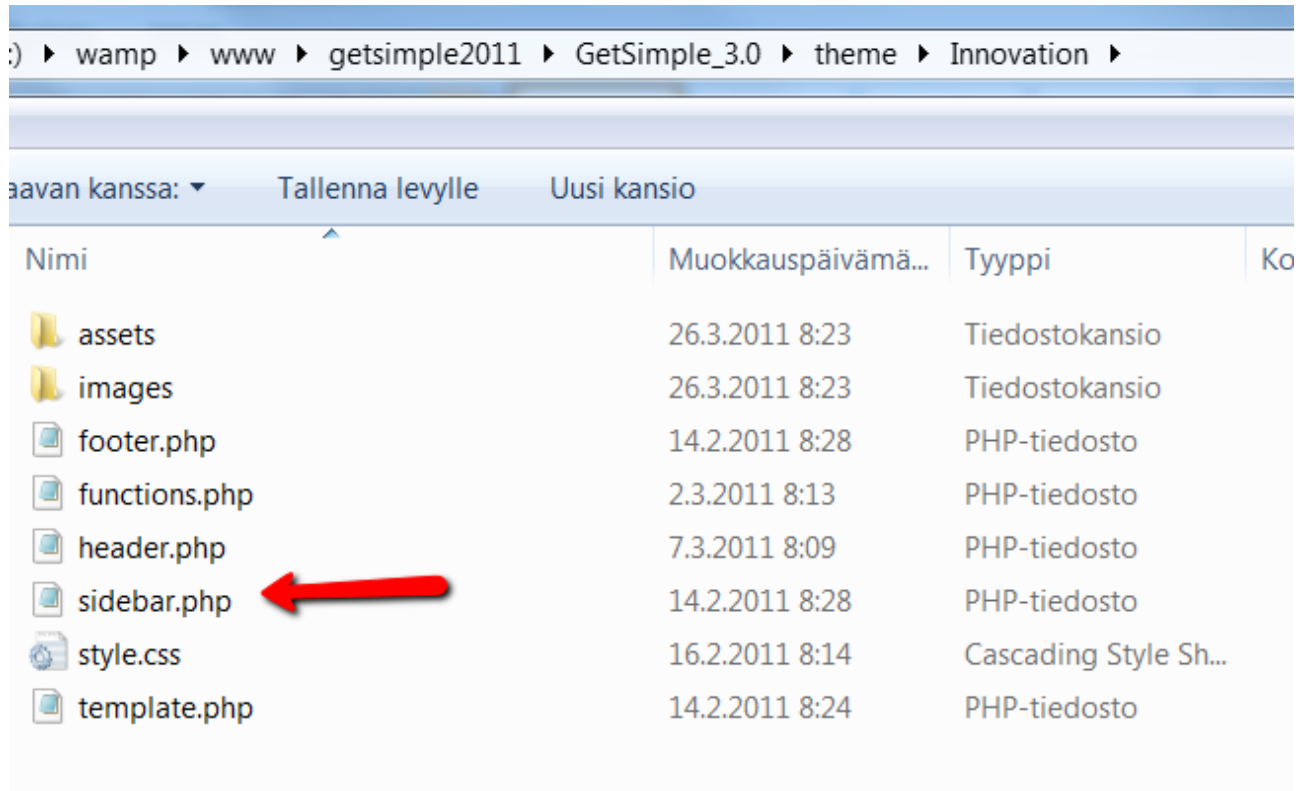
:) ▸ wamp ▸ www ▸ getsimple2011 ▸ GetSimple_3.0 ▸ theme ▸ Innovation ▸

aavan kanssa: ▾ Tallenna levylle Uusi kansio

| Nimi | Muokkauspäivämä... | Tyyppi | Ko |
|---|---|---|---|
| assets | 26.3.2011 8:23 | Tiedostokansio | |
| images | 26.3.2011 8:23 | Tiedostokansio | |
| footer.php | 14.2.2011 8:28 | PHP-tiedosto | |
| functions.php | 2.3.2011 8:13 | PHP-tiedosto | |
| header.php | 7.3.2011 8:09 | PHP-tiedosto | |
| sidebar.php | 14.2.2011 8:28 | PHP-tiedosto | |
| style.css | 16.2.2011 8:14 | Cascading Style Sh... | |
| template.php | 14.2.2011 8:24 | PHP-tiedosto | |